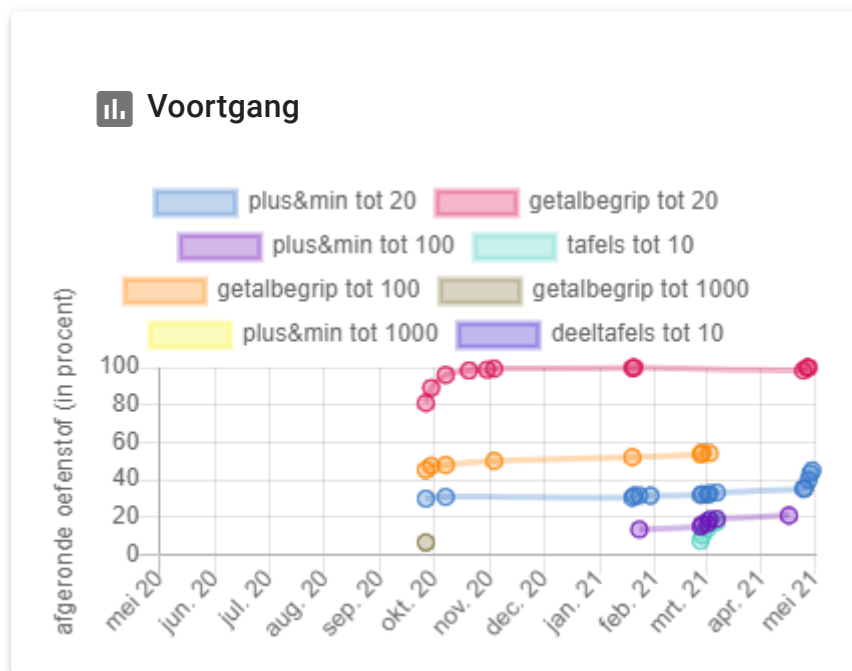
Voortgang

plus&min tot 20
getalbegrip tot 20
plus&min tot 100
tafels tot 10
getalbegrip tot 100
getalbegrip tot 1000
plus&min tot 1000
deeltafels tot 10

afgeronde oefenstof (in procent)

100
80
60
40
20
0

mei 20
jun. 20
jul. 20
aug. 20
sep. 20
okt. 20
nov. 20
dec. 20
jan. 21
feb. 21
mrt. 21
apr. 21
mei 21